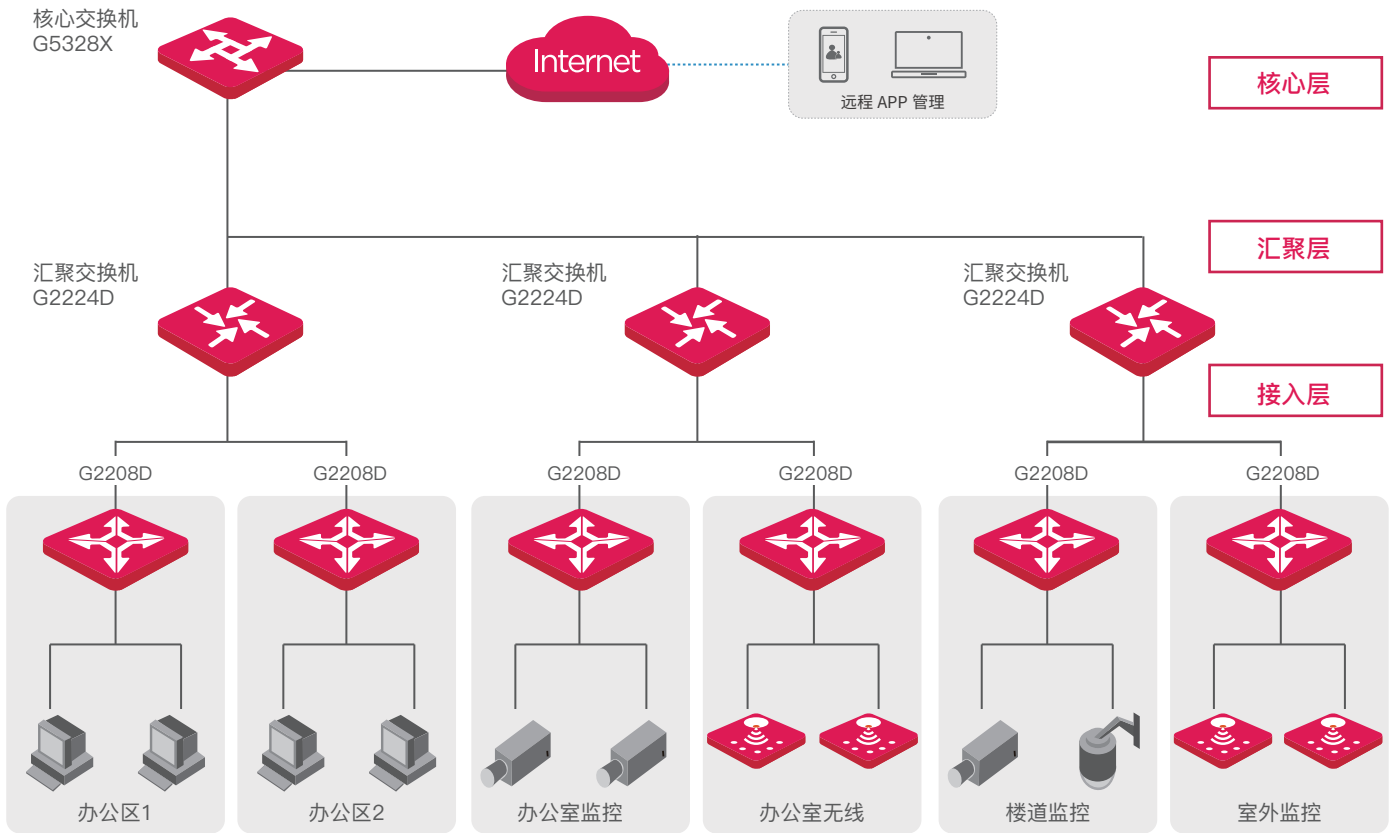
核心交换机
G5328X

Internet

远程 APP 管理

核心层

汇聚层

汇聚交换机
G2224D

汇聚交换机
G2224D

汇聚交换机
G2224D

接入层

G2208D

G2208D

G2208D

G2208D

G2208D

G2208D

办公区1

办公区2

办公室监控

办公室无线

楼道监控

室外监控